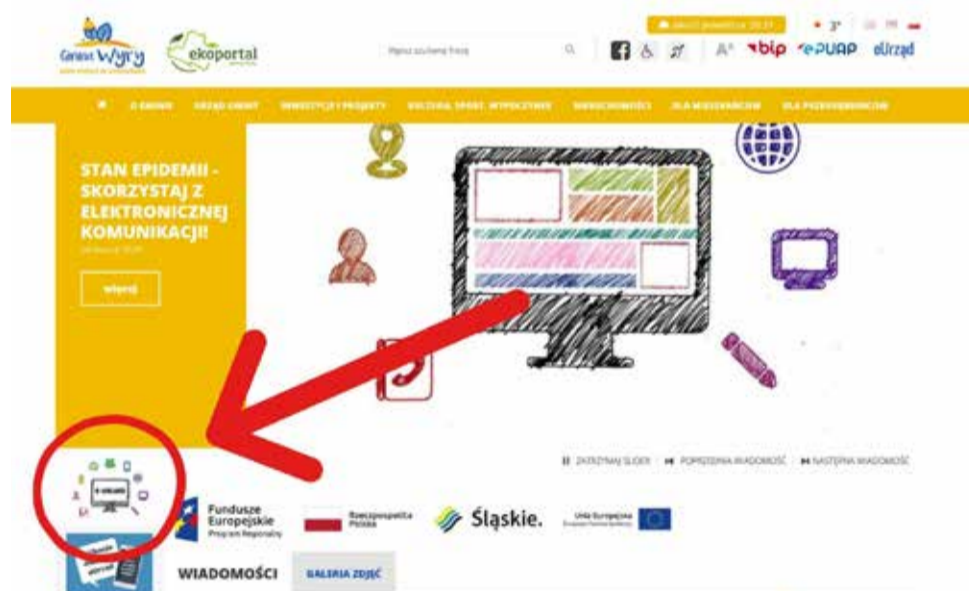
Gmina Wyry

ekoportal

Wpisz szukaną frazę

A+ bip ePUAP eUrząd

O GMINIE   URZĄD GMINY   INWESTYCJE I PROJEKTY   KULTURA, SPORT, WYPOCZYNEK   WIADOMOŚCI   DLA MIESZKAŃCÓW   DLA PRZEDSIĘBIORCÓW

STAN EPIDEMII - SKORZYSTAJ Z ELEKTRONICZNEJ KOMUNIKACJI!

więcej

ZATRZYMAJ SLIDER   POPRZEDNIA WIADOMOŚĆ   NASTĘPNA WIADOMOŚĆ

Fundusze Europejskie Program Regionalny

Rzeczpospolita Polska

Śląskie.

Unia Europejska

WIADOMOŚCI   GALERIA ZDJĘĆ